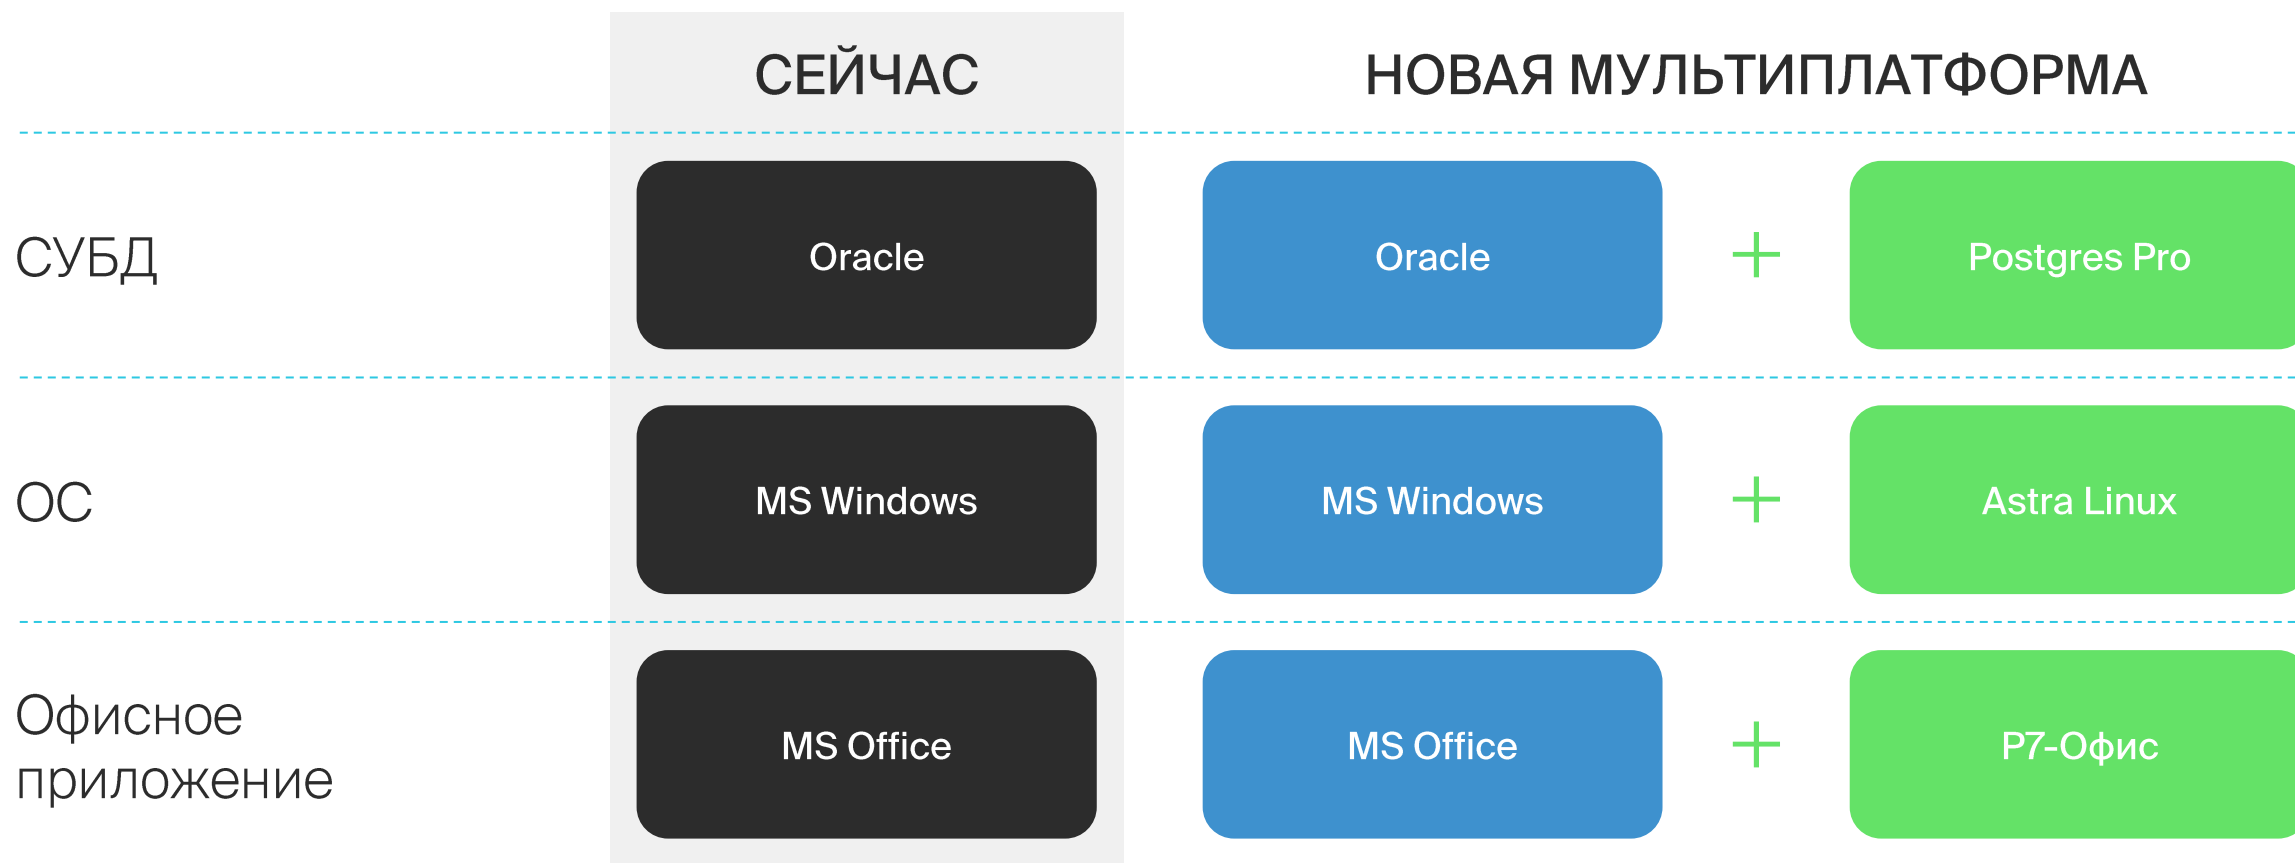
| | СЕЙЧАС | НОВАЯ МУЛЬТИПЛАТФОРМА | | |
|---|---|---|---|---|
| СУБД | Oracle | Oracle | + | Postgres Pro |
| ОС | MS Windows | MS Windows | + | Astra Linux |
| Офисное приложение | MS Office | MS Office | + | Р7-Офис |